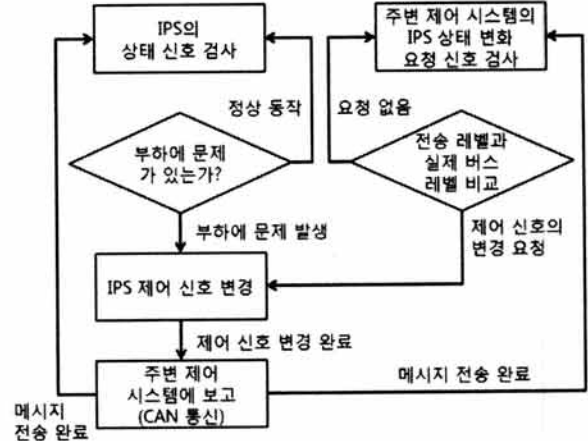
IPS의 상태 신호 검사

주변 제어 시스템의 IPS 상태 변화 요청 신호 검사

정상 동작

요청 없음

부하에 문제가 있는가?

전송 레벨과 실제 버스 레벨 비교

부하에 문제 발생

제어 신호의 변경 요청

IPS 제어 신호 변경

제어 신호 변경 완료

주변 제어 시스템에 보고 (CAN 통신)

메시지 전송 완료

메시지 전송 완료